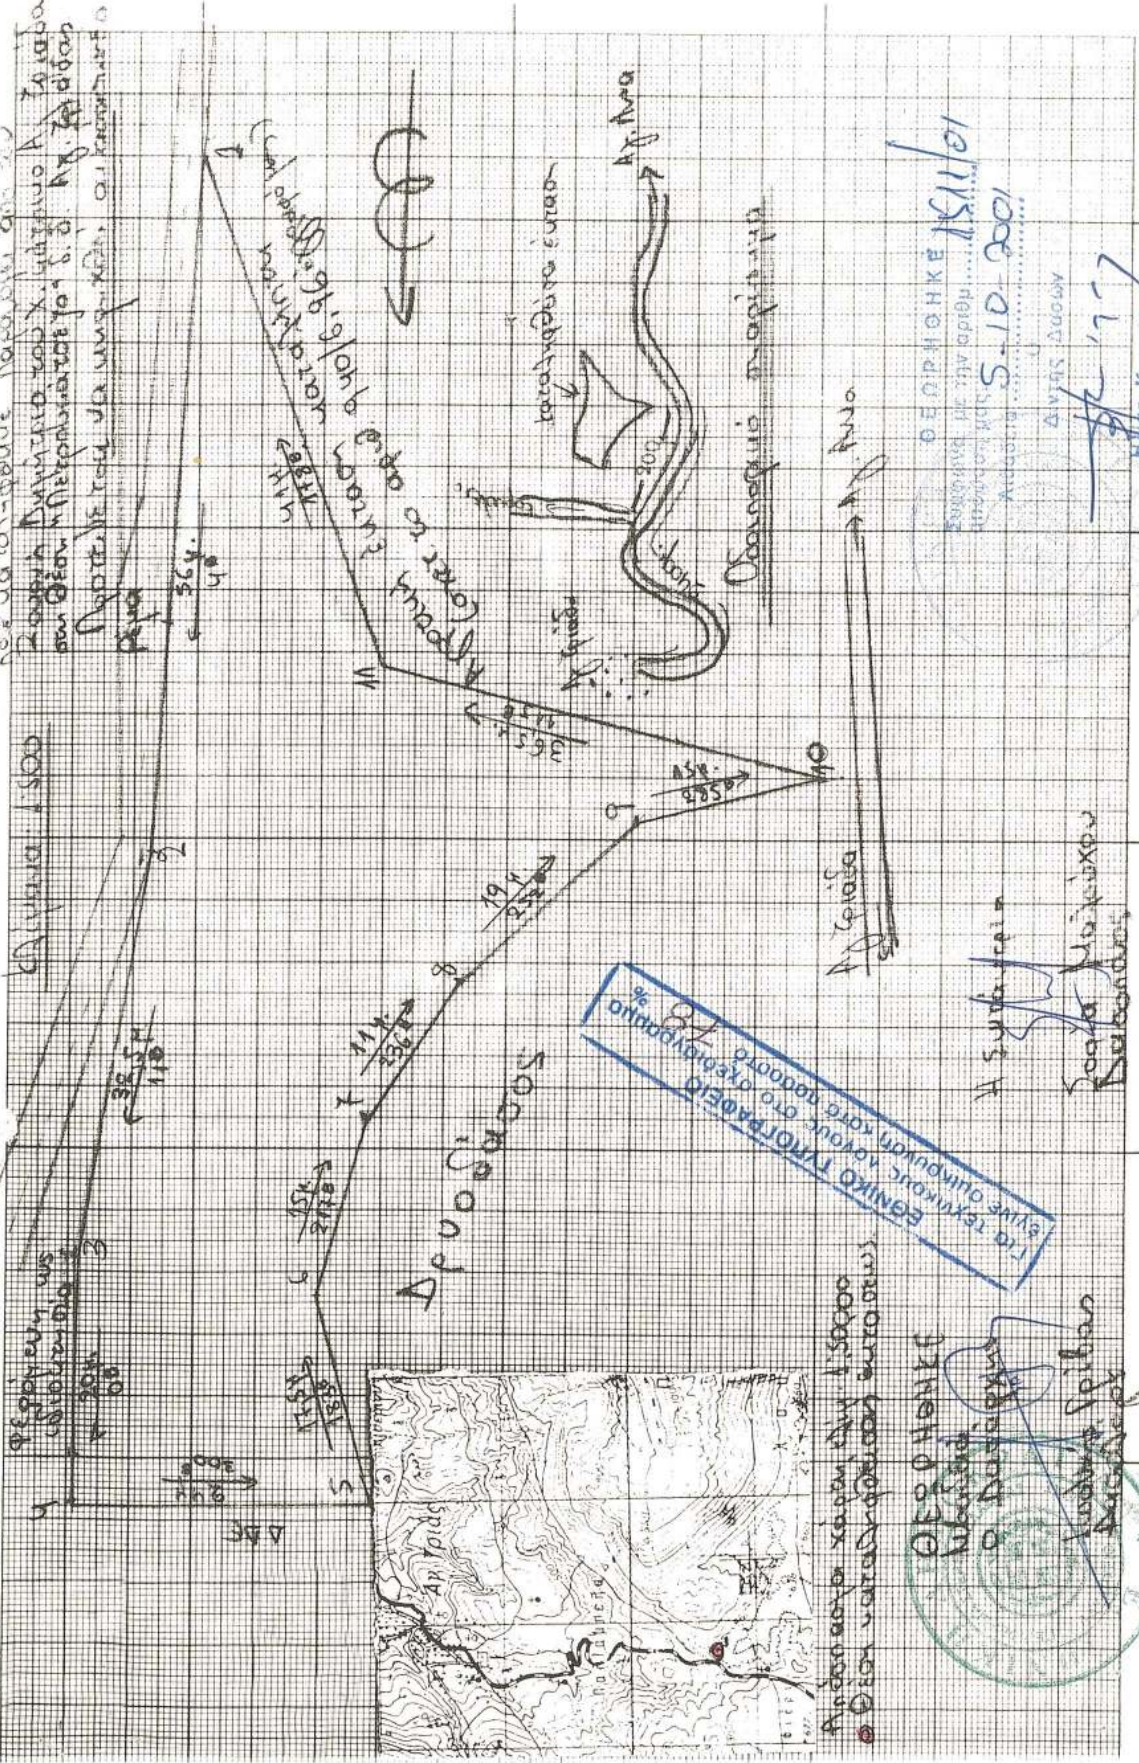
Κλίμακα 1:500

Δαφνή Δημήτριο του Χ. Ιατρείο Α. Γαλάζιο στη θέση "Πετρομαλευτέρα" Δ.Δ. Αγ. Βλάσης

Προτείνεται να γίνει χώρος οι καταστήματα

Ρέμα

Αγ. Άννα

Αγ. Άννα

Γαλάζιο

Δρόμος

Αγροτική έκταση

καταληφθείσα έκταση

Χάραγμα φορείου

ΕΘΝΙΚΟ ΤΥΠΟΓΡΑΦΕΙΟ
Για τεχνικούς λόγους στο σχεδιάγραμμα
είναι ομαλό κατά ποσοστό 78 %

ΘΕΩΡΗΘΗΚΕ 15/11/01
5-10-2001

Η συντάκτρια

Σοφία Μπάμπου Δασολόγος

ΘΕΩΡΗΘΗΚΕ
Ο Δασάρχης
Λυδία Βρέδον
Δασολόγος

Απόσπασμα χάρτη ΓΥΣ 1:50000
⊙ Θέση καταληφθείσας έκτασης

1 2 3 4 5 6 7 8 9 10 11

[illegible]